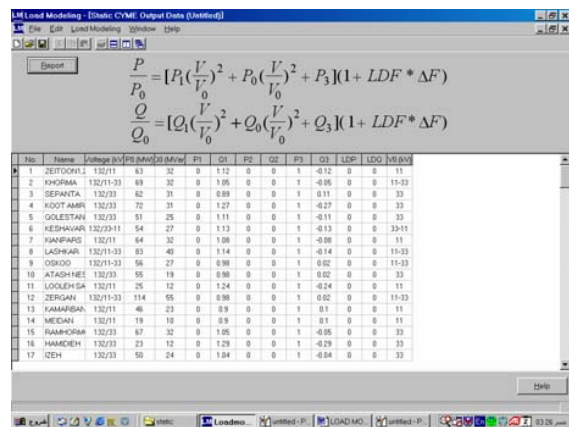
Load Modeling - [Static CYME Output Data (Untitled)]

File Edit Load Modeling Window Help

Report

$\frac{P}{P_0} = [P_1(\frac{V}{V_0})^2 + P_0(\frac{V}{V_0})^2 + P_3](1 + LDF * \Delta F)$

$\frac{Q}{Q_0} = [Q_1(\frac{V}{V_0})^2 + Q_0(\frac{V}{V_0})^2 + Q_3](1 + LDF * \Delta F)$

| No. | Name | Voltage (kV) | P0 (MW) | Q0 (MVar) | P1 | Q1 | P2 | Q2 | P3 | Q3 | LDP | LDQ | V0 (kV) |
|---|---|---|---|---|---|---|---|---|---|---|---|---|---|
| 1 | ZEITOON1,2 | 132/11 | 63 | 32 | 0 | 1.12 | 0 | 0 | 1 | -0.12 | 0 | 0 | 11 |
| 2 | KHORMA | 132/11-33 | 69 | 32 | 0 | 1.05 | 0 | 0 | 1 | -0.05 | 0 | 0 | 11-33 |
| 3 | SEPANTA | 132/33 | 62 | 31 | 0 | 0.89 | 0 | 0 | 1 | 0.11 | 0 | 0 | 33 |
| 4 | KOOT AMIR | 132/33 | 72 | 31 | 0 | 1.27 | 0 | 0 | 1 | -0.27 | 0 | 0 | 33 |
| 5 | GOLESTAN | 132/33 | 51 | 25 | 0 | 1.11 | 0 | 0 | 1 | -0.11 | 0 | 0 | 33 |
| 6 | KESHAVAR | 132/33-11 | 54 | 27 | 0 | 1.13 | 0 | 0 | 1 | -0.13 | 0 | 0 | 33-11 |
| 7 | KIANPARS | 132/11 | 64 | 32 | 0 | 1.08 | 0 | 0 | 1 | -0.08 | 0 | 0 | 11 |
| 8 | LASHKAR | 132/11-33 | 83 | 40 | 0 | 1.14 | 0 | 0 | 1 | -0.14 | 0 | 0 | 11-33 |
| 9 | OSKOO | 132/11-33 | 56 | 27 | 0 | 0.98 | 0 | 0 | 1 | 0.02 | 0 | 0 | 11-33 |
| 10 | ATASH NES | 132/33 | 55 | 19 | 0 | 0.98 | 0 | 0 | 1 | 0.02 | 0 | 0 | 33 |
| 11 | LOOLEH SA | 132/11 | 25 | 12 | 0 | 1.24 | 0 | 0 | 1 | -0.24 | 0 | 0 | 11 |
| 12 | ZERGAN | 132/11-33 | 114 | 55 | 0 | 0.98 | 0 | 0 | 1 | 0.02 | 0 | 0 | 11-33 |
| 13 | KAMARBAN | 132/11 | 46 | 23 | 0 | 0.9 | 0 | 0 | 1 | 0.1 | 0 | 0 | 11 |
| 14 | MEIDAN | 132/11 | 19 | 10 | 0 | 0.9 | 0 | 0 | 1 | 0.1 | 0 | 0 | 11 |
| 15 | RAMHORMO | 132/33 | 67 | 32 | 0 | 1.05 | 0 | 0 | 1 | -0.05 | 0 | 0 | 33 |
| 16 | HAMIDIEH | 132/33 | 23 | 12 | 0 | 1.29 | 0 | 0 | 1 | -0.29 | 0 | 0 | 33 |
| 17 | IZEH | 132/33 | 50 | 24 | 0 | 1.04 | 0 | 0 | 1 | -0.04 | 0 | 0 | 33 |

Help

static | Loadmo... | untitled - P... | LOAD MO... | untitled - P... | 03:26